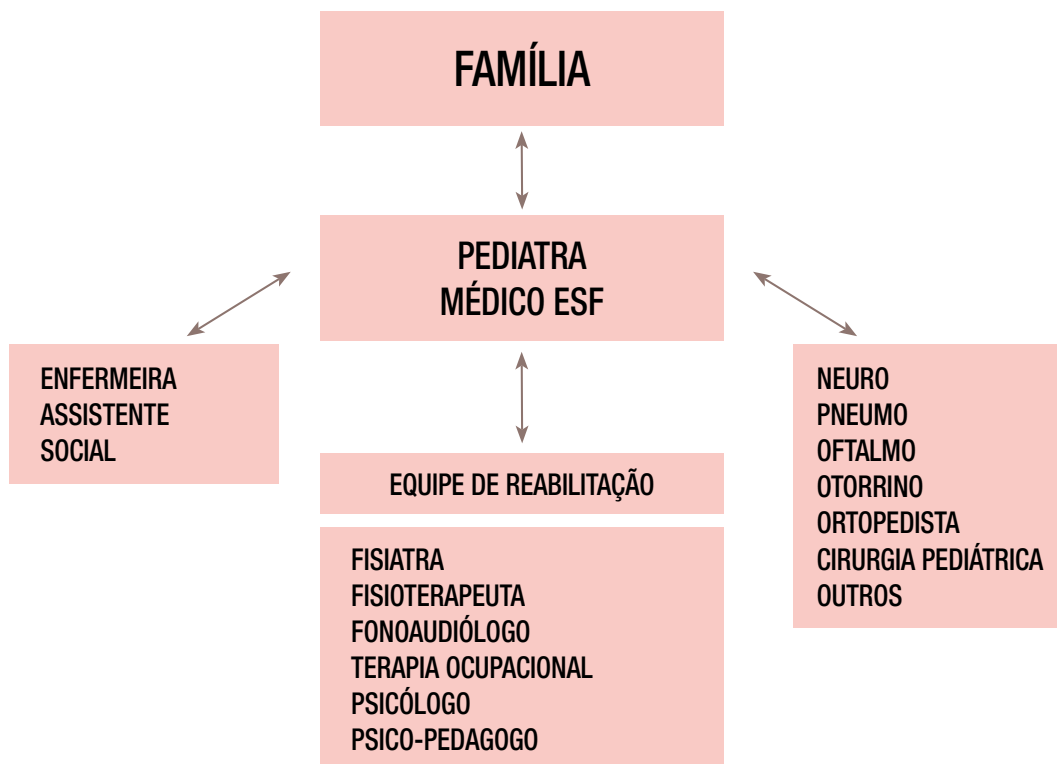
FAMÍLIA

PEDIATRA
MÉDICO ESF

ENFERMEIRA
ASSISTENTE
SOCIAL

EQUIPE DE REABILITAÇÃO

FISIATRA
FISIOTERAPEUTA
FONOAUDIÓLOGO
TERAPIA OCUPACIONAL
PSICÓLOGO
PSICO-PEDAGOGO

NEURO
PNEUMO
OFTALMO
OTORRINO
ORTOPEDISTA
CIRURGIA PEDIÁTRICA
OUTROS